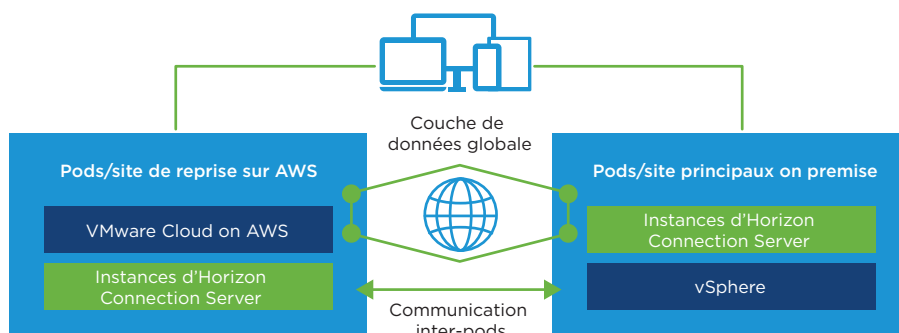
Couche de données globale

Pods/site de reprise sur AWS

VMware Cloud on AWS

Instances d'Horizon Connection Server

Pods/site principaux on premise

Instances d'Horizon Connection Server

vSphere

Communication inter-pods